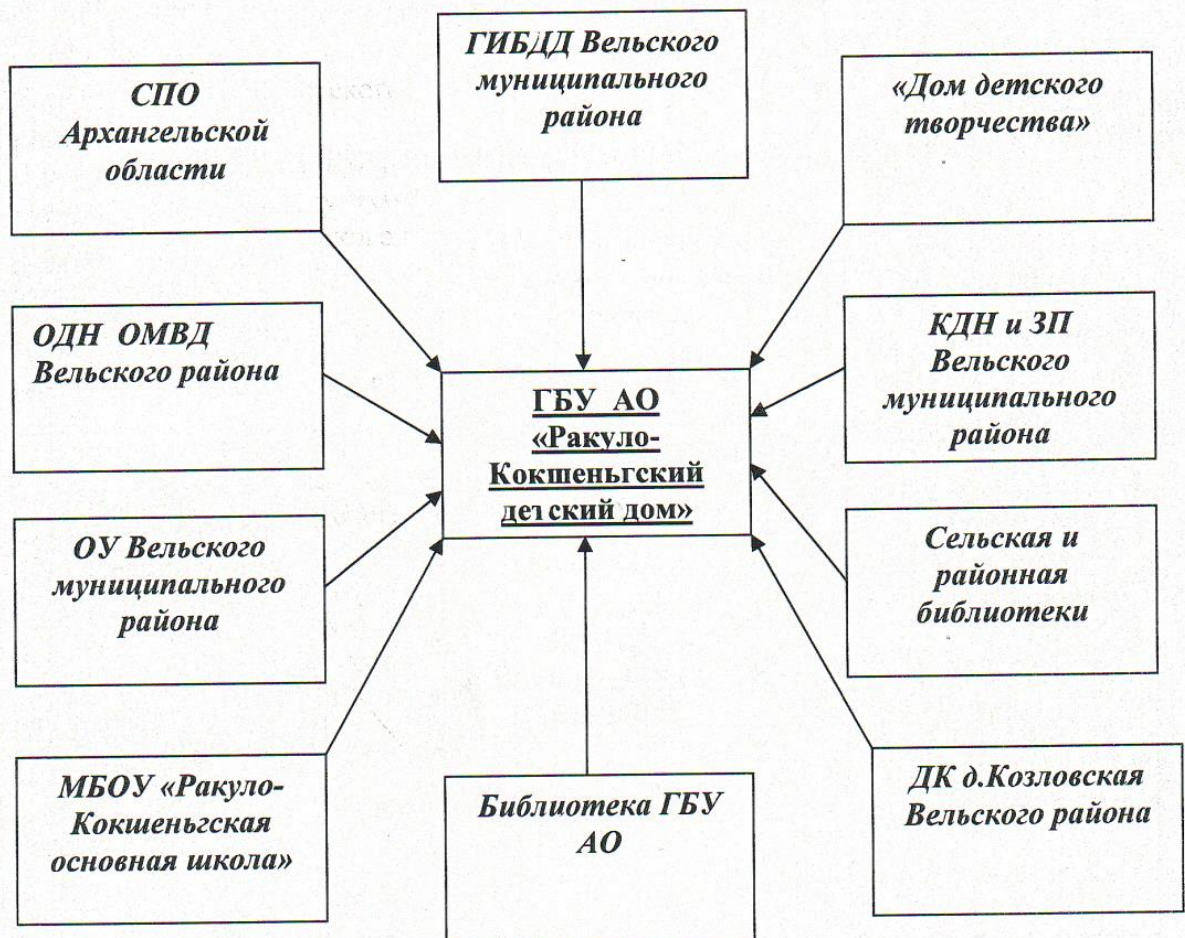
ГИБДД Вельского муниципального района

СПО Архангельской области

«Дом детского творчества»

ОДН ОМВД Вельского района

ГБУ АО «Ракуло-Кокшеньгский дет ский дом»

КДН и ЗП Вельского муниципального района

ОУ Вельского муниципального района

Сельская и районная библиотеки

МБОУ «Ракуло-Кокшеньгская основная школа»

Библиотека ГБУ АО

ДК д.Козловская Вельского района